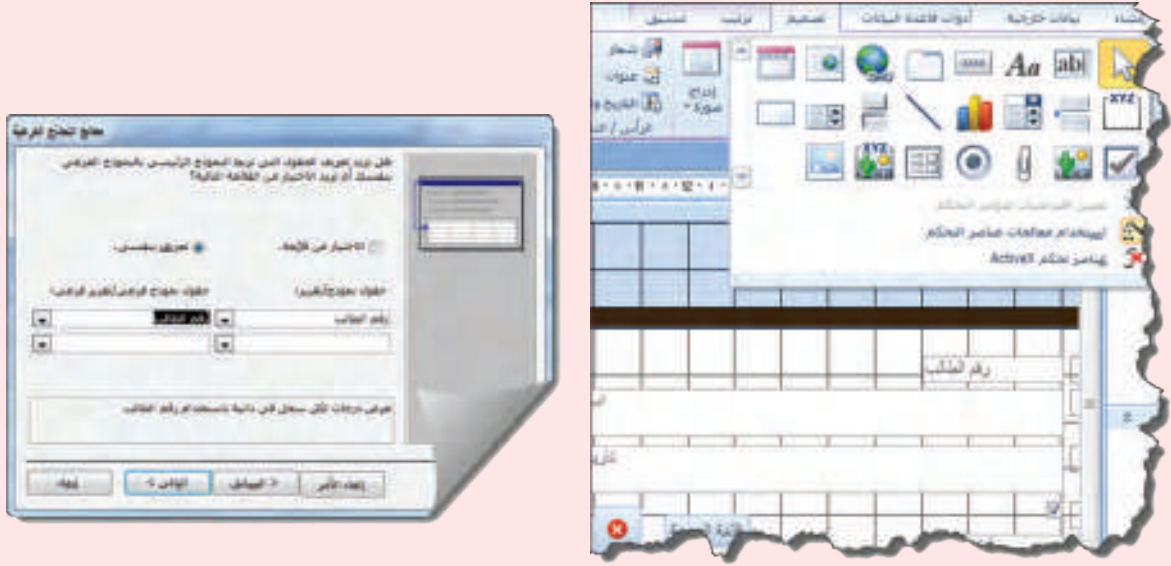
معالج النماذج الفرعية

هل تريد تعريف الحقول التي تربط النموذج الرئيسي بالنموذج الفرعي بنفسك، أم تريد الاختيار من القائمة التالية؟

الاختيار من قائمة.

تعريفها بنفسي.

حقول نموذج/تقرير:

حقول نموذج فرعي/تقرير فرعي:

رقم الطالب

رقم الطالب

عرض درجات لكل سجل في ذاتية باستخدام رقم الطالب.

إلغاء

< السابق

التالي >

إنهاء الأمر

إنشاء

بيانات خارجية

أدوات قاعدة البيانات

تصميم

ترتيب

تنسيق

شعار

عنوان

التاريخ و

إدراج صورة

رأس / تذ

Aa

abl

XYZ

تعيين الافتراضيات لعناصر التحكم

استخدام معالجات عناصر التحكم

عناصر تحكم ActiveX

رقم الطالب